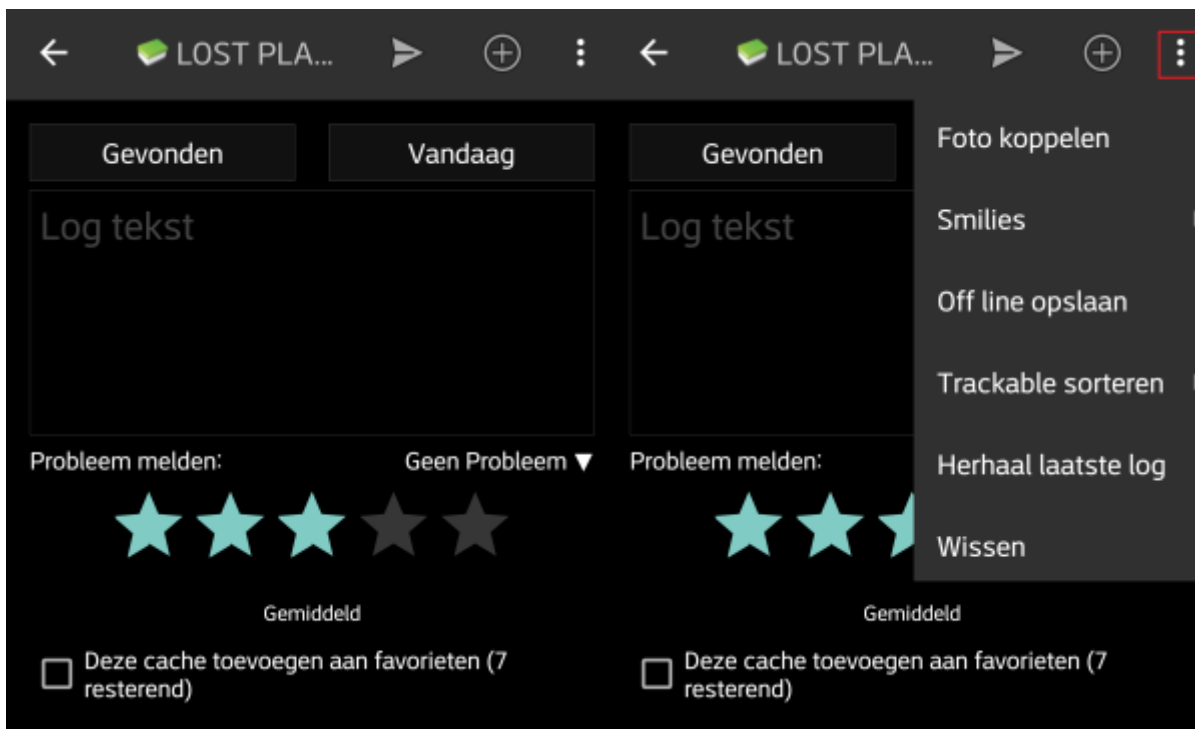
LOST PLA...

Gevonden

Vandaag

Log tekst

Probleem melden:

Geen Probleem ▼

Gemiddeld

Deze cache toevoegen aan favorieten (7 resterend)

LOST PLA...

Gevonden

Log tekst

Probleem melden:

Gemiddeld

Deze cache toevoegen aan favorieten (7 resterend)

Foto koppelen

Smilies

Off line opslaan

Trackable sorteren

Herhaal laatste log

Wissen